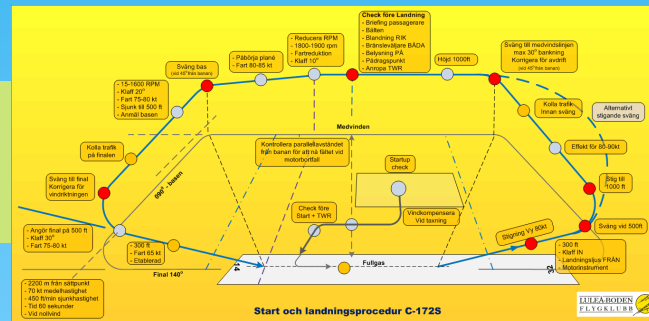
Check före Landning
- Briefing passagerare
- Bälten
- Blandning RIK
- Bränsleväljare BÅDA
- Belysning PÅ
- Pådragspunkt
- Anropa TWR

- Reducera RPM
- 1800-1900 rpm
- Fartreduktion
- Klaff 10°

- Påbörja plané
- Fart 80-85 kt

Sväng bas
(vid 45° från banan)

Höjd 1000ft

Sväng till medvindslinjen
max 30° bankning
Korrigera för avdrift
(vid 45° från banan)

- 15-1600 RPM
- Klaff 20°
- Fart 75-80 kt
- Sjunk till 500 ft
- Anmäl basen

Kolla trafik innan sväng

Alternativt stigande sväng

Medvinden

Kolla trafik på finalen

Kontrollera parallellavståndet från banan för att nå fältet vid motorbortfall

Effekt för 80-90kt

Startup check

Stig till 1000 ft

Sväng till final
Korrigera för vindriktningen

Bas

Check före Start + TWR

Vindkompensera
Vid taxning

Sväng vid 500ft

Stigning Vy 80kt

- Angör final på 500 ft
- Klaff 30°
- Fart 75-80 kt

- 300 ft
- Fart 65 kt
- Etablerad

Fullgas

- 300 ft
- Klaff IN
- Landningsljus FRÅN
- Motorinstrument

Final 140°

14

- 2200 m från sättpunkt
- 70 kt medelhastighet
- 450 ft/min sjunkhastighet
- Tid 80 sekunder
- Vid nollvind

Start och landningsprocedur C-172S

LULEÅ-BODEN FLYGKLUBB